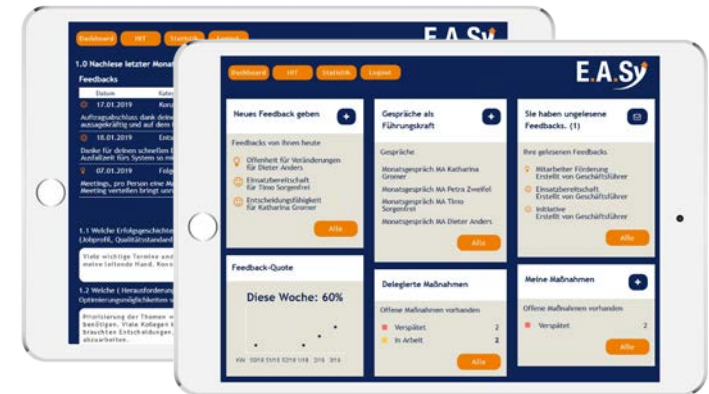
Dashboard HIT Statistik Logout

E.A.Sy

1.0 Nachlese letzter Monat

Feedbacks

Datum Kate

17.01.2019 Koru

Auftragsabschluss dank deine aussagekräftig und ein

18.01.2019 Ents

Danke für deinen schnellen E Ausfallzeit fürs System so m

07.01.2019 Folg

Meetings, pro Person ein Meeting verteilen bringt un

1.1 Welche Erfolgsgeschicht (Jobprofil, Qualitätsstandard

Viele wichtige Termine und meine leitende Hand. Reen

1.2 Welche ( Herausforderun Optimierungsmöglichkeiten s

Priorisierung der Themen w benötigen. Viele Kollegen k brauchten Entscheidungen, abzuarbeiten.

Dashboard HIT Statistik Logout

E.A.Sy

Neues Feedback geben

Feedbacks von Ihnen heute

Offenheit für Veränderungen für Dieter Anders

Einsatzbereitschaft für Timo Sorgenfrei

Entscheidungsfähigkeit für Katharina Gromer

Alle

Gespräche als Führungskraft

Gespräche

Monatsgespräch MA Katharina Gromer

Monatsgespräch MA Petra Zweifel

Monatsgespräch MA Timo Sorgenfrei

Monatsgespräch MA Dieter Anders

Alle

Sie haben ungelesene Feedbacks. (1)

Ihre gelesenen Feedbacks

Mitarbeiter Förderung Erstellt von Geschäftsführer

Einsatzbereitschaft Erstellt von Geschäftsführer

Initiative Erstellt von Geschäftsführer

Alle

Feedback-Quote

Diese Woche: 60%

KW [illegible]

Delegierte Maßnahmen

Offene Maßnahmen vorhanden

Verspätet 2

In Arbeit 2

Alle

Meine Maßnahmen

Offene Maßnahmen vorhanden

Verspätet 2

Alle